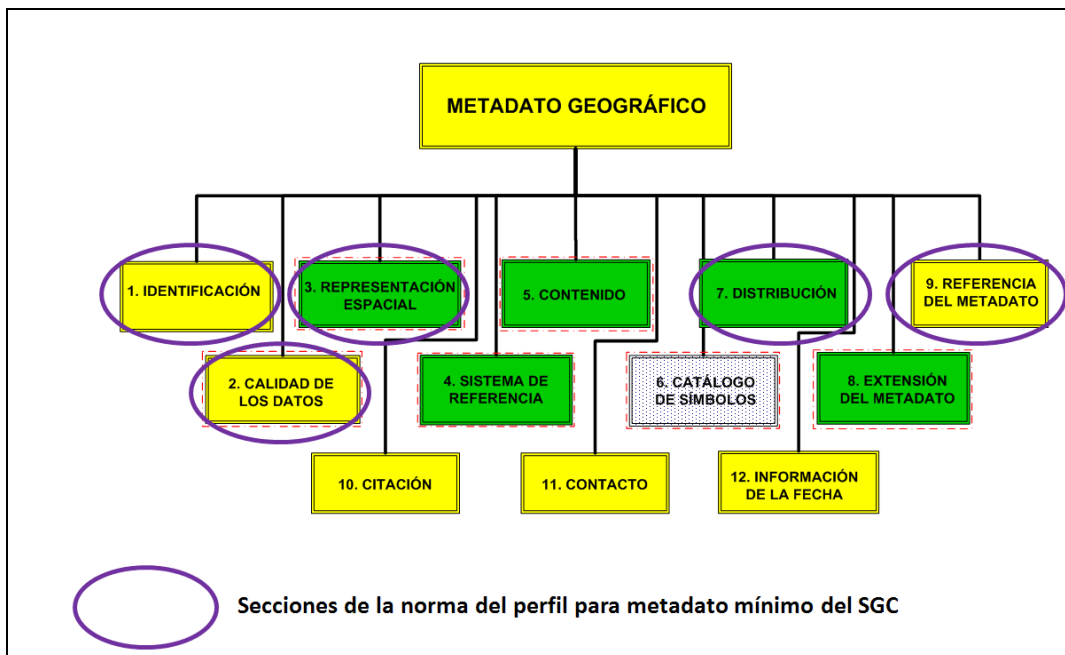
METADATO GEOGRÁFICO

1. IDENTIFICACIÓN

3. REPRESENTACIÓN ESPACIAL

5. CONTENIDO

7. DISTRIBUCIÓN

9. REFERENCIA DEL METADATO

2. CALIDAD DE LOS DATOS

4. SISTEMA DE REFERENCIA

6. CATÁLOGO DE SÍMBOLOS

8. EXTENSIÓN DEL METADATO

10. CITACIÓN

11. CONTACTO

12. INFORMACIÓN DE LA FECHA

Secciones de la norma del perfil para metadato mínimo del SGC